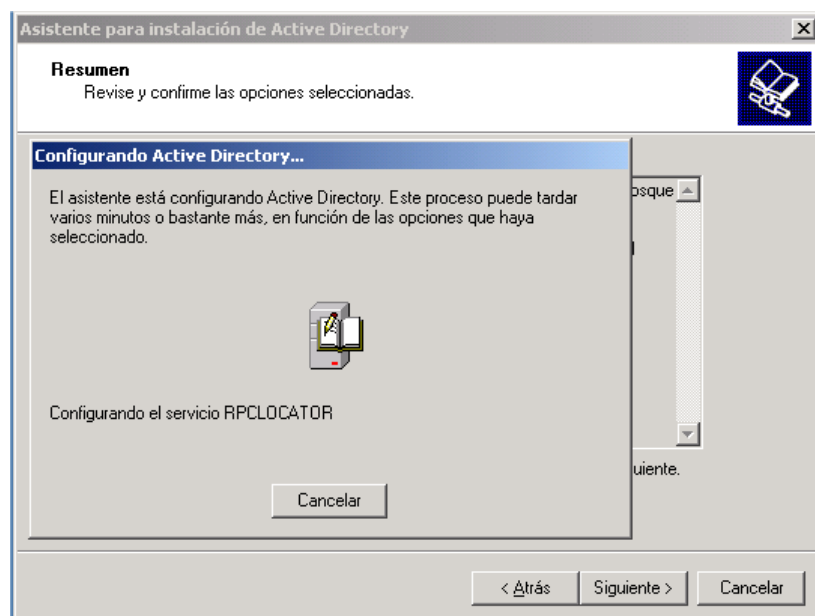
Asistente para instalación de Active Directory

Resumen
Revise y confirme las opciones seleccionadas.

Configurando Active Directory...

El asistente está configurando Active Directory. Este proceso puede tardar varios minutos o bastante más, en función de las opciones que haya seleccionado.

osque

Configurando el servicio RPCLOCATOR

uiente.

Cancelar

< Atrás
Siguiente >
Cancelar